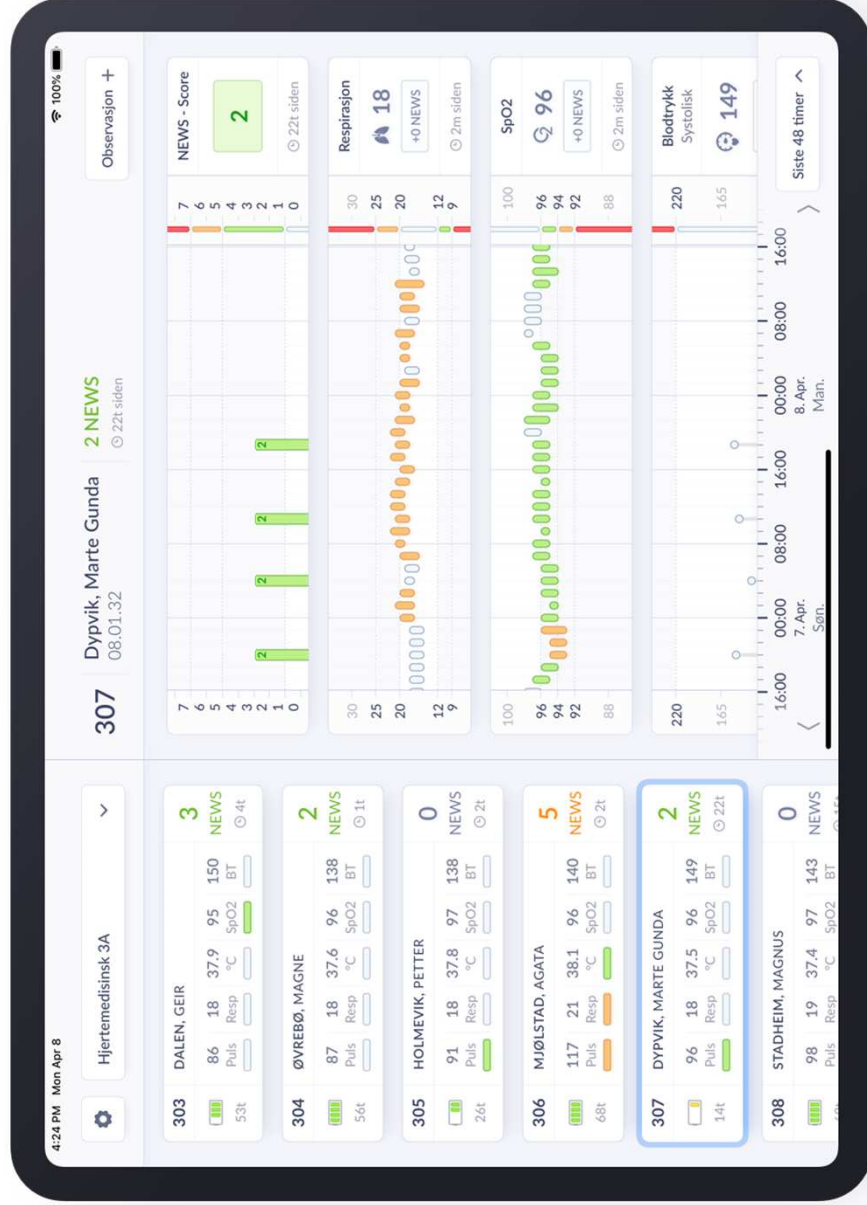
4:24 PM Mon Apr 8

100%

Hjertemedisinsk 3A

303 DALEN, GEIR
86 Puls 18 Resp 37.9 °C 95 SpO2 150 BT
53t
3 NEWS 4t

304 ØVREBØ, MAGNE
87 Puls 18 Resp 37.6 °C 96 SpO2 138 BT
56t
2 NEWS 1t

305 HOLMEVIK, PETTER
91 Puls 18 Resp 37.8 °C 97 SpO2 138 BT
26t
0 NEWS 2t

306 MJØLSTAD, AGATA
117 Puls 21 Resp 38.1 °C 96 SpO2 140 BT
68t
5 NEWS 2t

307 DYPVIK, MARTE GUNDA
96 Puls 18 Resp 37.5 °C 96 SpO2 149 BT
14t
2 NEWS 22t

308 STADHEIM, MAGNUS
98 Puls 19 Resp 37.4 °C 97 SpO2 143 BT
0 NEWS

307 Dypvik, Marte Gunda
08.01.32
2 NEWS
22t siden

Observasjon +

7 6 5 4 3 2 1 0
2 2 2 2
NEWS - Score
2
22t siden

30 25 20 12 9
Respirasjon
18
+0 NEWS
2m siden

100 96 94 92 88
SpO2
96
+0 NEWS
2m siden

220 165
Blodtrykk
Systolisk
149

16:00 00:00 7. Apr. Søn. 08:00 16:00 00:00 8. Apr. Man. 08:00 16:00

Siste 48 timer